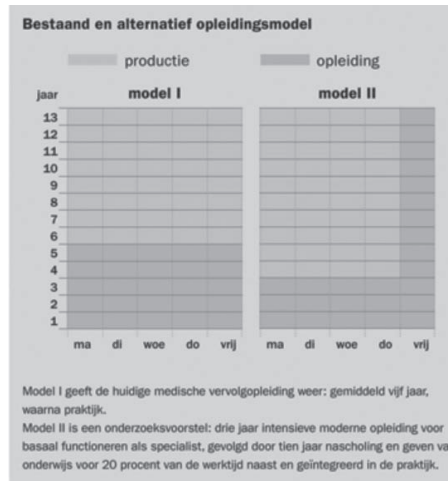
Bestaand en alternatief opleidingsmodel

productie

opleiding

jaar

model I

model II

13
12
11
10
9
8
7
6
5
4
3
2
1

ma di woe do vrij

ma di woe do vrij

Model I geeft de huidige medische vervolgopleiding weer: gemiddeld vijf jaar, waarna praktijk.
Model II is een onderzoeksvoorstel: drie jaar intensieve moderne opleiding voor basaal functioneren als specialist, gevolgd door tien jaar nascholing en geven va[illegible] onderwijs voor 20 procent van de werktijd naast en geïntegreerd in de praktijk.